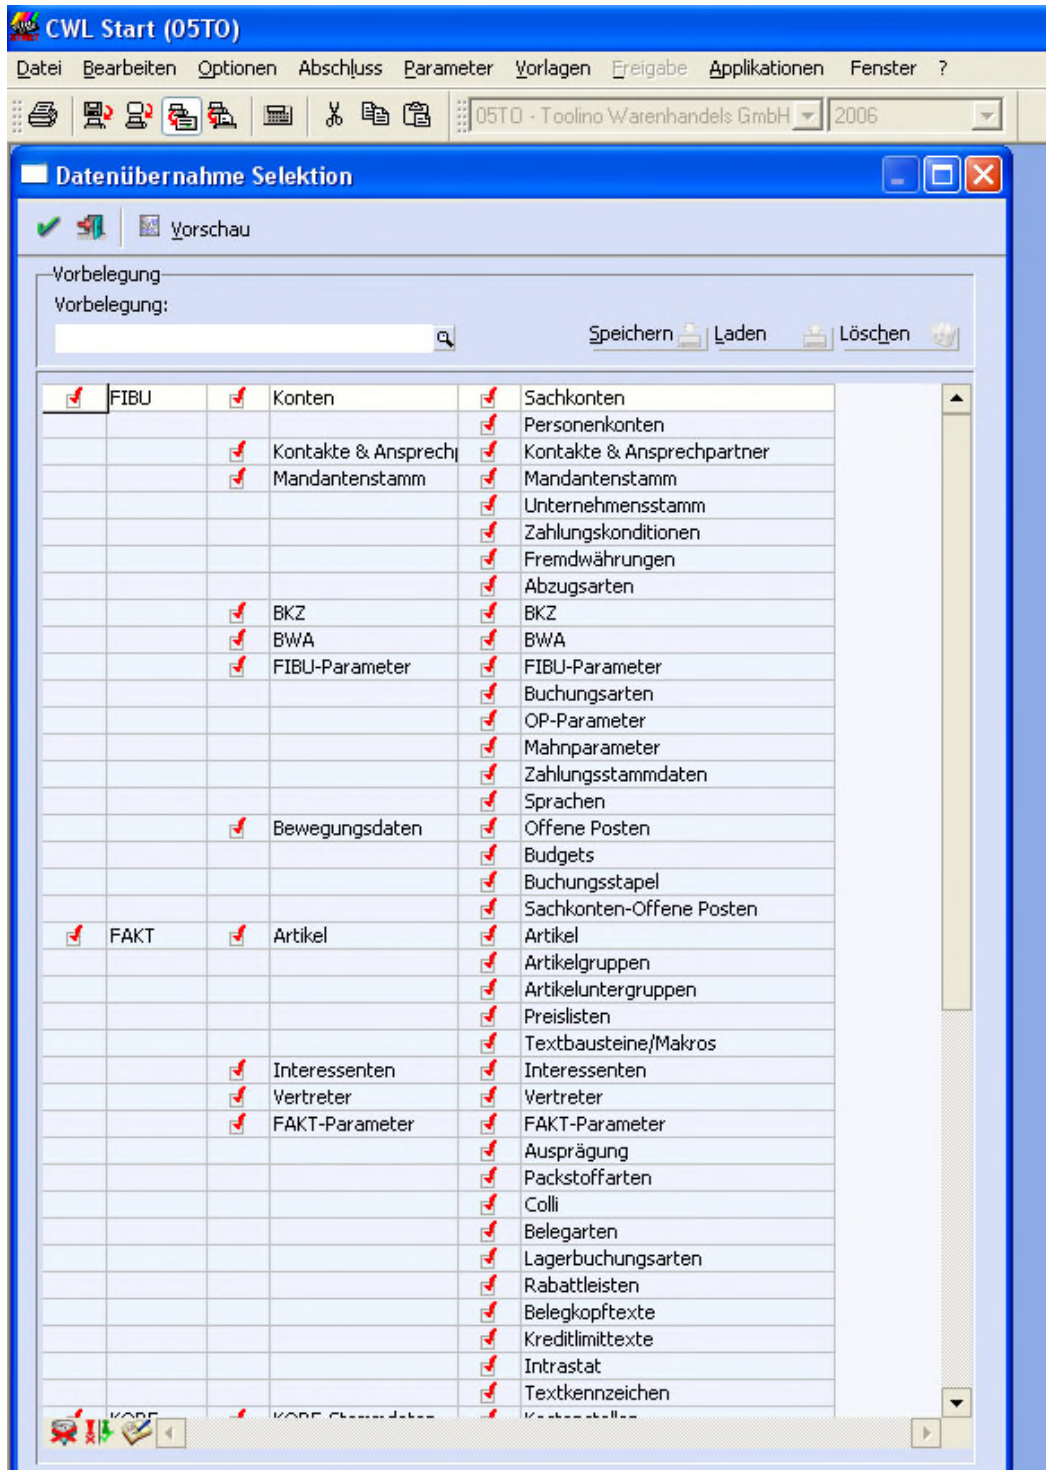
CWL Start (05TO)

Datei Bearbeiten Optionen Abschluss Parameter Vorlagen Freigabe Applikationen Fenster ?

05TO - Toolino Warenhandels GmbH 2006

Datenübernahme Selektion

Vorschau

Vorbelegung
Vorbelegung:

Speichern Laden Löschen

| | | | | | |
|---|---|---|---|---|---|
| | FIBU | | Konten | | Sachkonten |
| | | | | | Personenkonten |
| | | | Kontakte & Ansprech| | | Kontakte & Ansprechpartner |
| | | | Mandantenstamm | | Mandantenstamm |
| | | | | | Unternehmensstamm |
| | | | | | Zahlungskonditionen |
| | | | | | Fremdwährungen |
| | | | | | Abzugsarten |
| | | | BKZ | | BKZ |
| | | | BWA | | BWA |
| | | | FIBU-Parameter | | FIBU-Parameter |
| | | | | | Buchungsarten |
| | | | | | OP-Parameter |
| | | | | | Mahnparameter |
| | | | | | Zahlungsstammdaten |
| | | | | | Sprachen |
| | | | Bewegungsdaten | | Offene Posten |
| | | | | | Budgets |
| | | | | | Buchungsstapel |
| | | | | | Sachkonten-Offene Posten |
| | FAKT | | Artikel | | Artikel |
| | | | | | Artikelgruppen |
| | | | | | Artikeluntergruppen |
| | | | | | Preislisten |
| | | | | | Textbausteine/Makros |
| | | | Interessenten | | Interessenten |
| | | | Vertreter | | Vertreter |
| | | | FAKT-Parameter | | FAKT-Parameter |
| | | | | | Ausprägung |
| | | | | | Packstoffarten |
| | | | | | Colli |
| | | | | | Belegarten |
| | | | | | Lagerbuchungsarten |
| | | | | | Rabattleisten |
| | | | | | Belegkopftexte |
| | | | | | Kreditlimittexte |
| | | | | | Intrastat |
| | | | | | Textkennzeichen |
| | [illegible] | | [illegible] | | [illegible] |